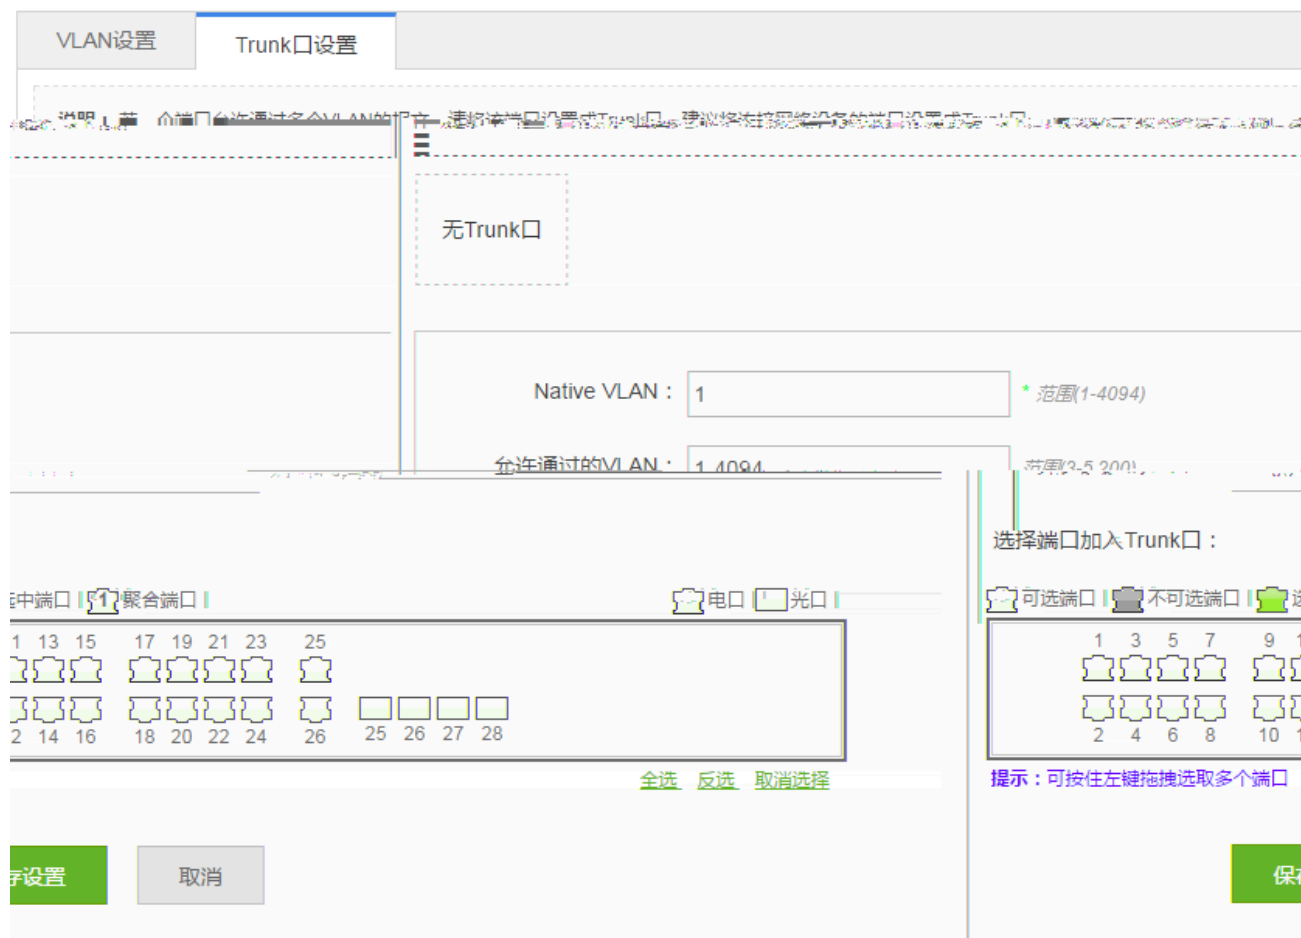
VLAN设置

Trunk口设置

说明：一个端口允许通过多个VLAN的报文，请将该端口设置成Trunk口，建议将连接网络设备的端口设置成Trunk口。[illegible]

无Trunk口

Native VLAN： 1 * 范围(1-4094)

允许通过的VLAN： 1-4094 范围(3-5,200)

选择端口加入Trunk口：

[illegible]中端口 1 聚合端口 电口 光口

可选端口 不可选端口 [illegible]

1 13 15 17 19 21 23 25

2 14 16 18 20 22 24 26 25 26 27 28

1 3 5 7 9 1

2 4 6 8 10 1

全选 反选 取消选择

提示：可按住左键拖拽选取多个端口

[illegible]存设置 取消 保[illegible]